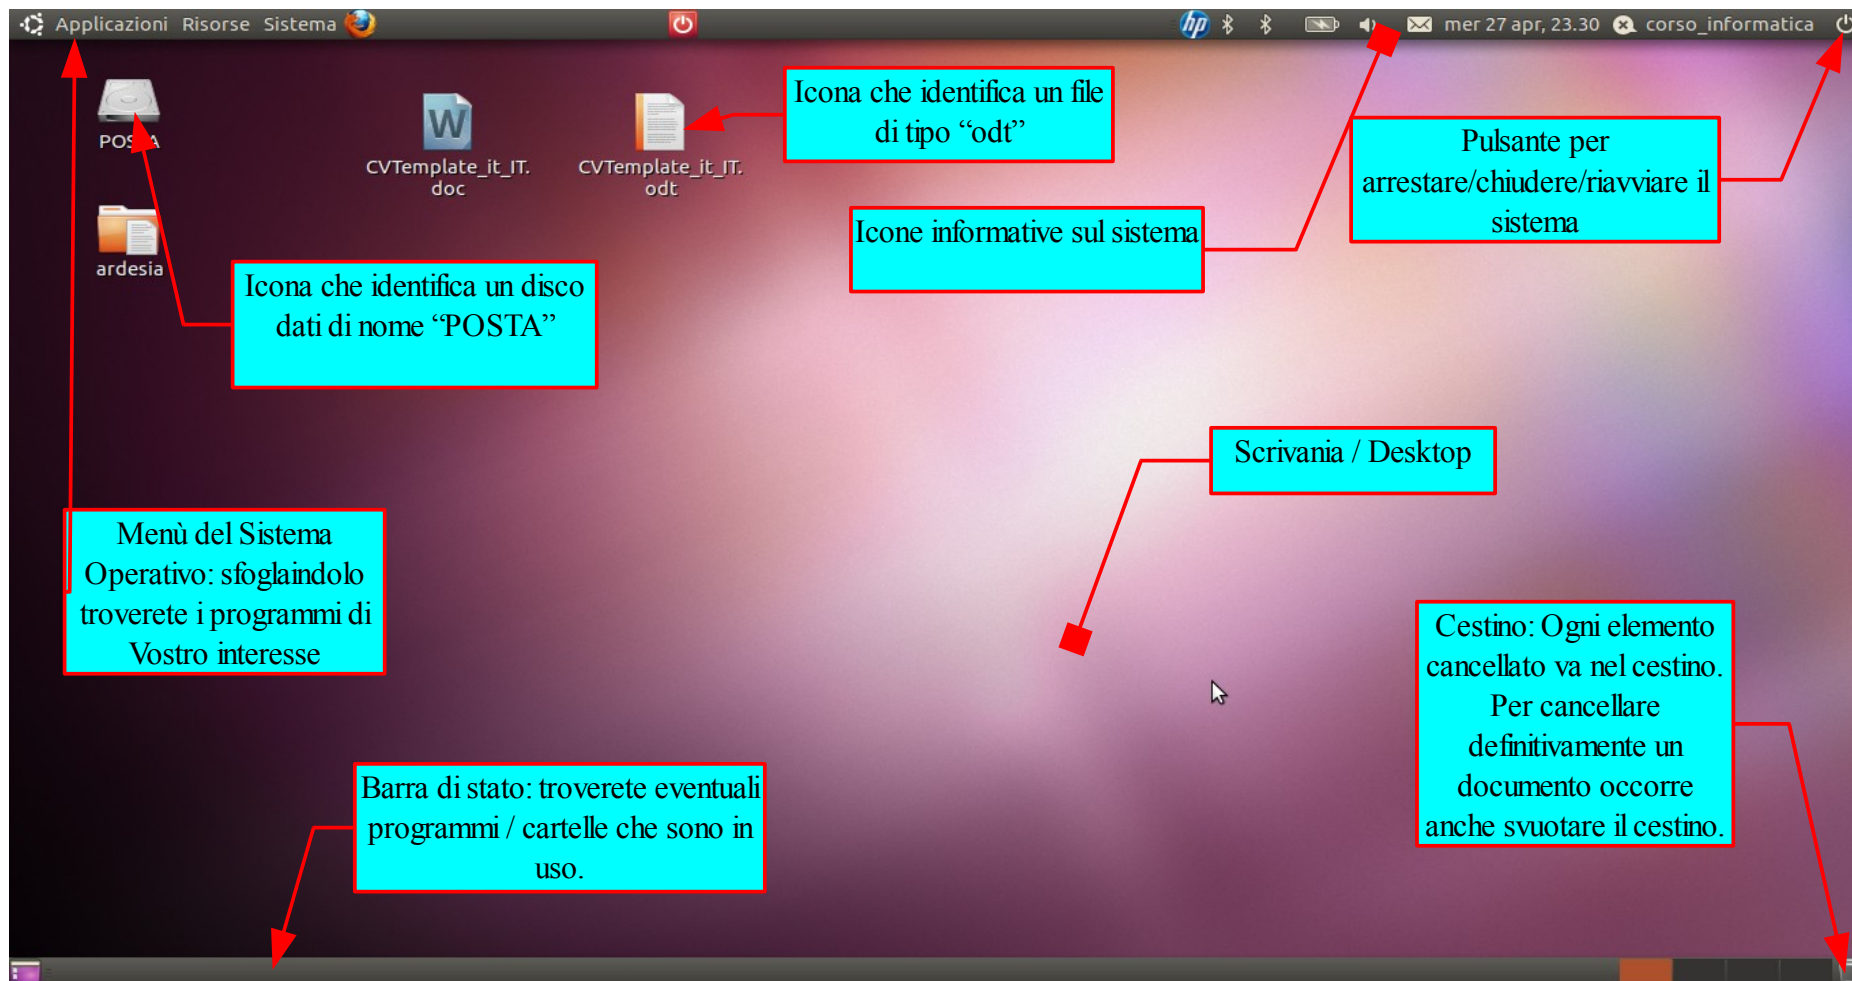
Applicazioni Risorse Sistema

mer 27 apr, 23.30 corso_informatica

POSTA

CVTemplate_it_IT.doc

CVTemplate_it_IT.odt

ardesia

Icona che identifica un file di tipo “odt”

Pulsante per arrestare/chiudere/riavviare il sistema

Icone informative sul sistema

Icona che identifica un disco dati di nome “POSTA”

Scrivania / Desktop

Menù del Sistema Operativo: sfogliaindolo troverete i programmi di Vostro interesse

Cestino: Ogni elemento cancellato va nel cestino. Per cancellare definitivamente un documento occorre anche svuotare il cestino.

Barra di stato: troverete eventuali programmi / cartelle che sono in uso.